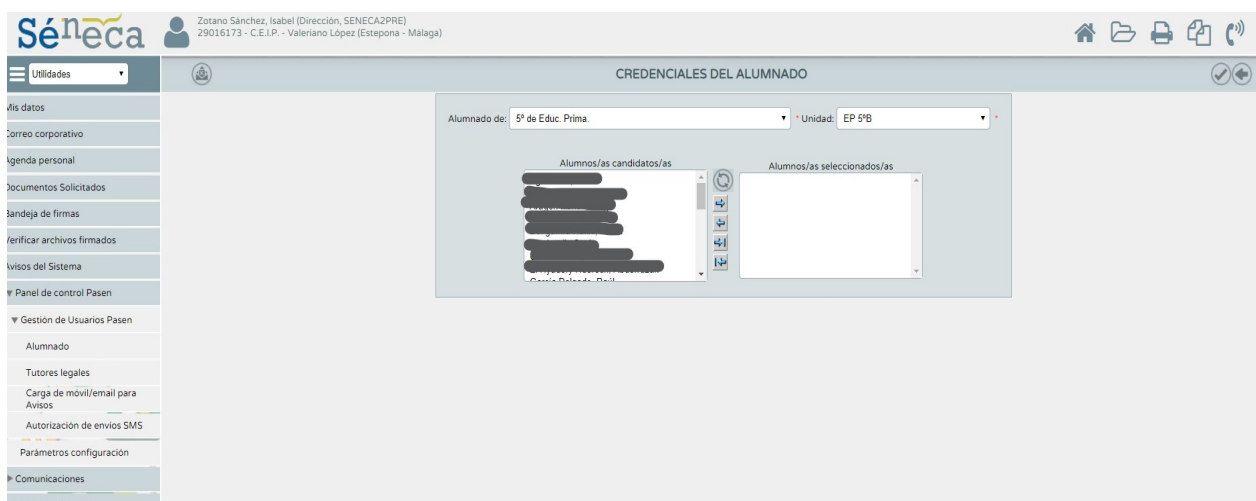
Séneca

Zotano Sánchez, Isabel (Dirección, SENECA2PRE)
29016173 - C.E.I.P. - Valeriano López (Estepona - Málaga)

Utilidades

CREDENCIALES DEL ALUMNADO

Mis datos
Correo corporativo
Agenda personal
Documentos Solicitados
Bandeja de firmas
Verificar archivos firmados
Avisos del Sistema
▼ Panel de control Pasen
▼ Gestión de Usuarios Pasen
Alumnado
Tutores legales
Carga de móvil/email para Avisos
Autorización de envios SMS
Parámetros configuración
▶ Comunicaciones

Alumnado de: 5º de Educ. Prima. * Unidad: EP 5ºB *

Alumnos/as candidatos/as

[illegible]

Alumnos/as seleccionados/as